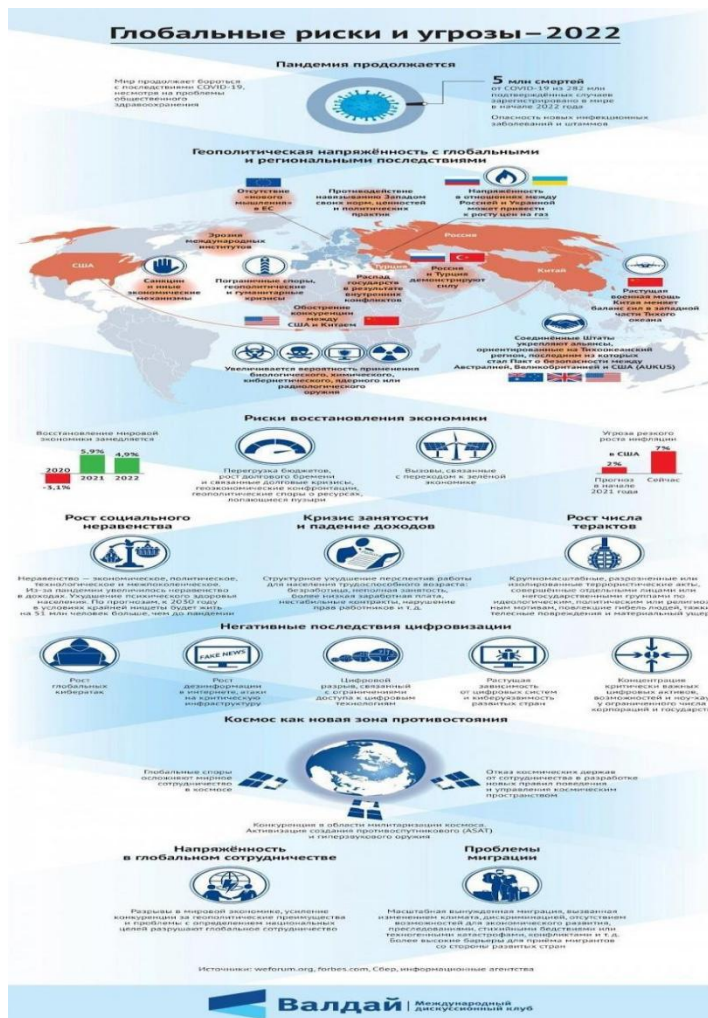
Глобальные риски и угрозы – 2022

Пандемия продолжается

Мир продолжает бороться с последствиями COVID-19, несмотря на проблемы общественного здравоохранения

5 млн смертей от COVID-19 из 282 млн подтверждённых случаев зарегистрировано в мире в начале 2022 года

Опасность новых инфекционных заболеваний и штаммов

Геополитическая напряжённость с глобальными и региональными последствиями

Отсутствие «нового мышления» в ЕС

Противодействие навязыванию Западом своих норм, ценностей и политических практик

Напряжённость в отношениях между Россией и Украиной может привести к росту цен на газ

Эрозия международных институтов

США

Россия

Китай

Турция

Санкции и иные экономические механизмы

Пограничные споры, геополитические и гуманитарные кризисы

Распад государств в результате внутренних конфликтов

Россия и Турция демонстрируют силу

Растущая военная мощь Китая меняет баланс сил в западной части Тихого океана

Обострение конкуренции между США и Китаем

Соединённые Штаты укрепляют альянсы, ориентированные на Тихоокеанский регион, последним из которых стал Пакт о безопасности между Австралией, Великобританией и США (AUKUS)

Увеличивается вероятность применения биологического, химического, кибернетического, ядерного или радиологического оружия

Риски восстановления экономики

Восстановление мировой экономики замедляется

2020 -3,1%
2021 5,9%
2022 4,9%

Перегрузка бюджетов, рост долгового бремени и связанные долговые кризисы, геоэкономические конфронтации, геополитические споры о ресурсах, лопающиеся пузыри

Вызовы, связанные с переходом к зелёной экономике

Угрозы резкого роста инфляции в США

2% Прогноз в начале 2021 года
7% Сейчас

Рост социального неравенства

Неравенство – экономическое, политическое, технологическое и межпоколенческое. Из-за пандемии увеличилось неравенство в доходах. Ухудшение психического здоровья населения. По прогнозам, к 2030 году в условиях крайней нищеты будет жить на 51 млн человек больше, чем до пандемии

Кризис занятости и падение доходов

Структурное ухудшение перспектив работы для населения трудоспособного возраста: безработица, неполная занятость, более низкая заработная плата, нестабильные контракты, нарушение прав работников и т. д.

Рост числа терактов

Крупномасштабные, разрозненные или изолированные террористические акты, совершённые отдельными лицами или негосударственными группами по идеологическим, политическим или религиозным мотивам, повлёкшие гибель людей, тяжкие телесные повреждения и материальный ущерб

Негативные последствия цифровизации

Рост глобальных кибератак

FAKE NEWS
Рост дезинформации в интернете, атаки на критическую инфраструктуру

Цифровой разрыв, связанный с ограничением доступа к цифровым технологиям

Растущая зависимость от цифровых систем и киберугроз развитых стран

Концентрация критически важных цифровых активов, возможностей и ноу-хау у ограниченного числа корпораций и государств

Космос как новая зона противостояния

Глобальные споры осложняют мирное сотрудничество в космосе

Отказ космических держав от сотрудничества в разработке новых правил поведения и управления космическим пространством

Конкуренция в области милитаризации космоса. Активизация создания противоспутникового (ASAT) и гиперзвукового оружия

Напряжённость в глобальном сотрудничестве

Разрывы в мировой экономике, усиление конкуренции за геополитические преимущества и проблемы с определением национальных целей разрушают глобальное сотрудничество

Проблемы миграции

Масштабная вынужденная миграция, вызванная изменением климата, дискриминацией, отсутствием возможностей для экономического развития, преследованиями, стихийными бедствиями или техногенными катастрофами, конфликтами и т. д. Более высокие барьеры для приёма мигрантов со стороны развитых стран

Источники: weforum.org, forbes.com, Сбер, информационные агентства

Валдай | Международный дискуссионный клуб